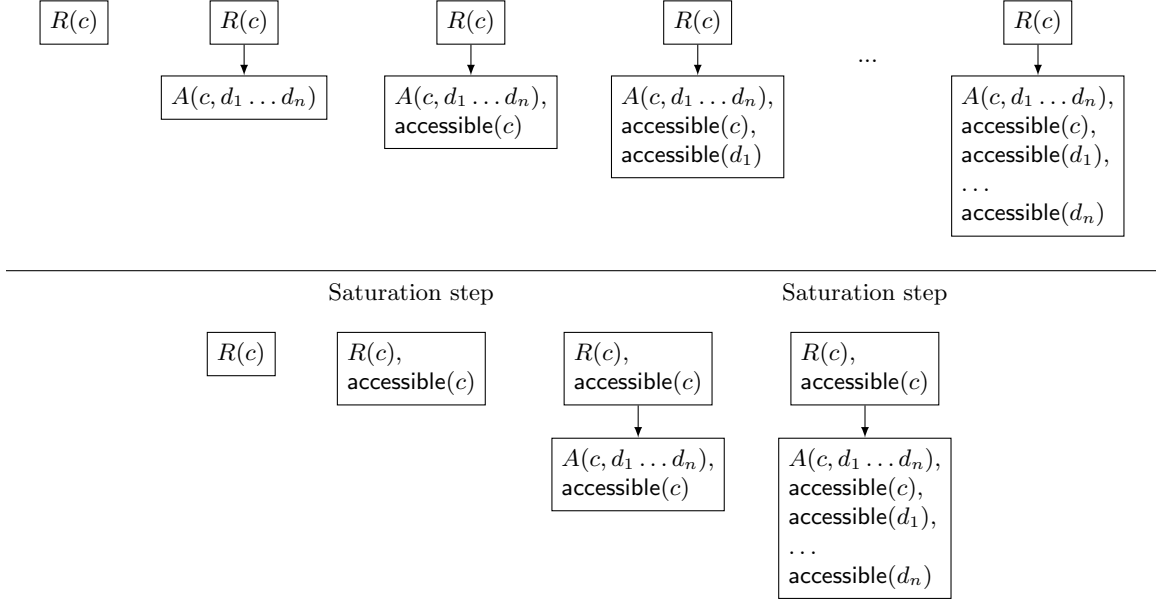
$R(c)$

$R(c)$

$A(c, d_1 \dots d_n)$

$R(c)$

$A(c, d_1 \dots d_n)$, accessible$(c)$

$R(c)$

$A(c, d_1 \dots d_n)$, accessible$(c)$, accessible$(d_1)$

...

$R(c)$

$A(c, d_1 \dots d_n)$, accessible$(c)$, accessible$(d_1)$, $\dots$ accessible$(d_n)$

Saturation step

Saturation step

$R(c)$

$R(c)$, accessible$(c)$

$R(c)$, accessible$(c)$

$A(c, d_1 \dots d_n)$, accessible$(c)$

$R(c)$, accessible$(c)$

$A(c, d_1 \dots d_n)$, accessible$(c)$, accessible$(d_1)$, $\dots$ accessible$(d_n)$